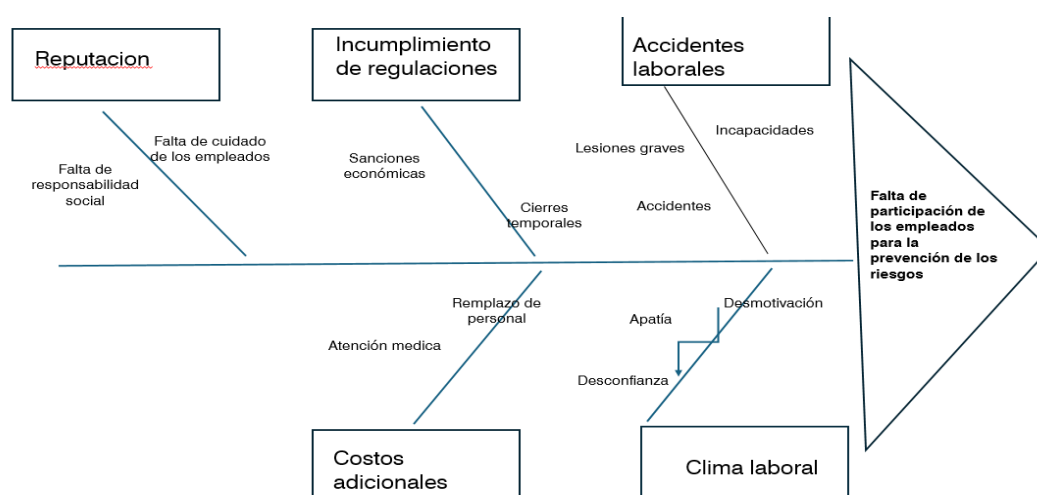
Reputacion

Falta de cuidado de los empleados

Falta de responsabilidad social

Incumplimiento de regulaciones

Sanciones económicas

Cierres temporales

Accidentes laborales

Incapacidades

Lesiones graves

Accidentes

Falta de participación de los empleados para la prevención de los riesgos

Remplazo de personal

Atención medica

Costos adicionales

Desmotivación

Apatía

Desconfianza

Clima laboral